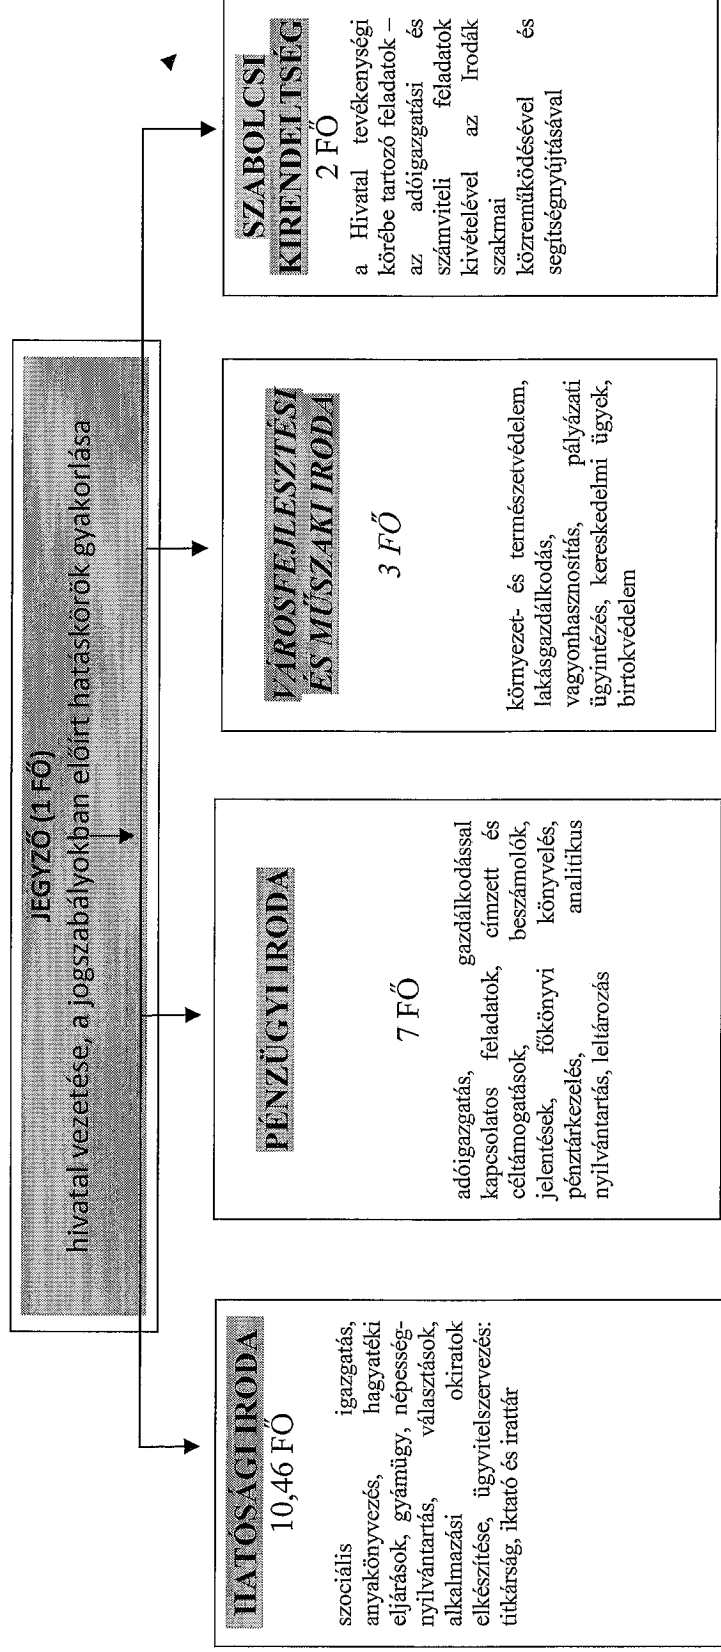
JEGYZŐ (1 FŐ)
hivatal vezetése, a jogszabályokban előírt hatáskörök gyakorlása

HATÓSÁGI IRODA
10,46 FŐ

szociális igazgatás, anyakönyvezés, hagyatéki eljárások, gyámügy, népesség-nyilvántartás, választások, alkalmazási okiratok elkészítése, ügyvitelszervezés: titkárság, iktató és irattár

PÉNZÜGYI IRODA

7 FŐ

adóigazgatás, gazdálkodással kapcsolatos feladatok, címzett és céltámogatások, beszámolók, jelentések, főkönyvi könyvelés, pénztárkezelés, analitikus nyilvántartás, leltározás

VÁROSFEJLESZTÉSI ÉS MŰSZAKI IRODA

3 FŐ

környezet- és természetvédelem, lakásgazdálkodás, vagyonhasznosítás, pályázati ügyintézés, kereskedelmi ügyek, birtokvédelem

SZABOLCSI KIRENDELTSÉG
2 FŐ

a Hivatal tevékenységi körébe tartozó feladatok – az adóigazgatási és számviteli feladatok kivételével az Irodák szakmai és közreműködésével segítségnyújtásával